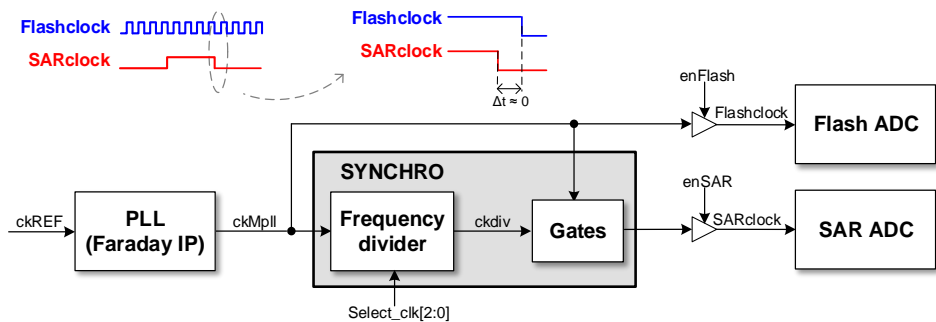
Flashclock
SARclock

Flashclock
SARclock
$\Delta t \approx 0$

enFlash
Flashclock
Flash ADC

SYNCHRO

ckREF
PLL (Faraday IP)
ckMpll
Frequency divider
ckdiv
Gates
enSAR
SARclock
SAR ADC

Select_clk[2:0]